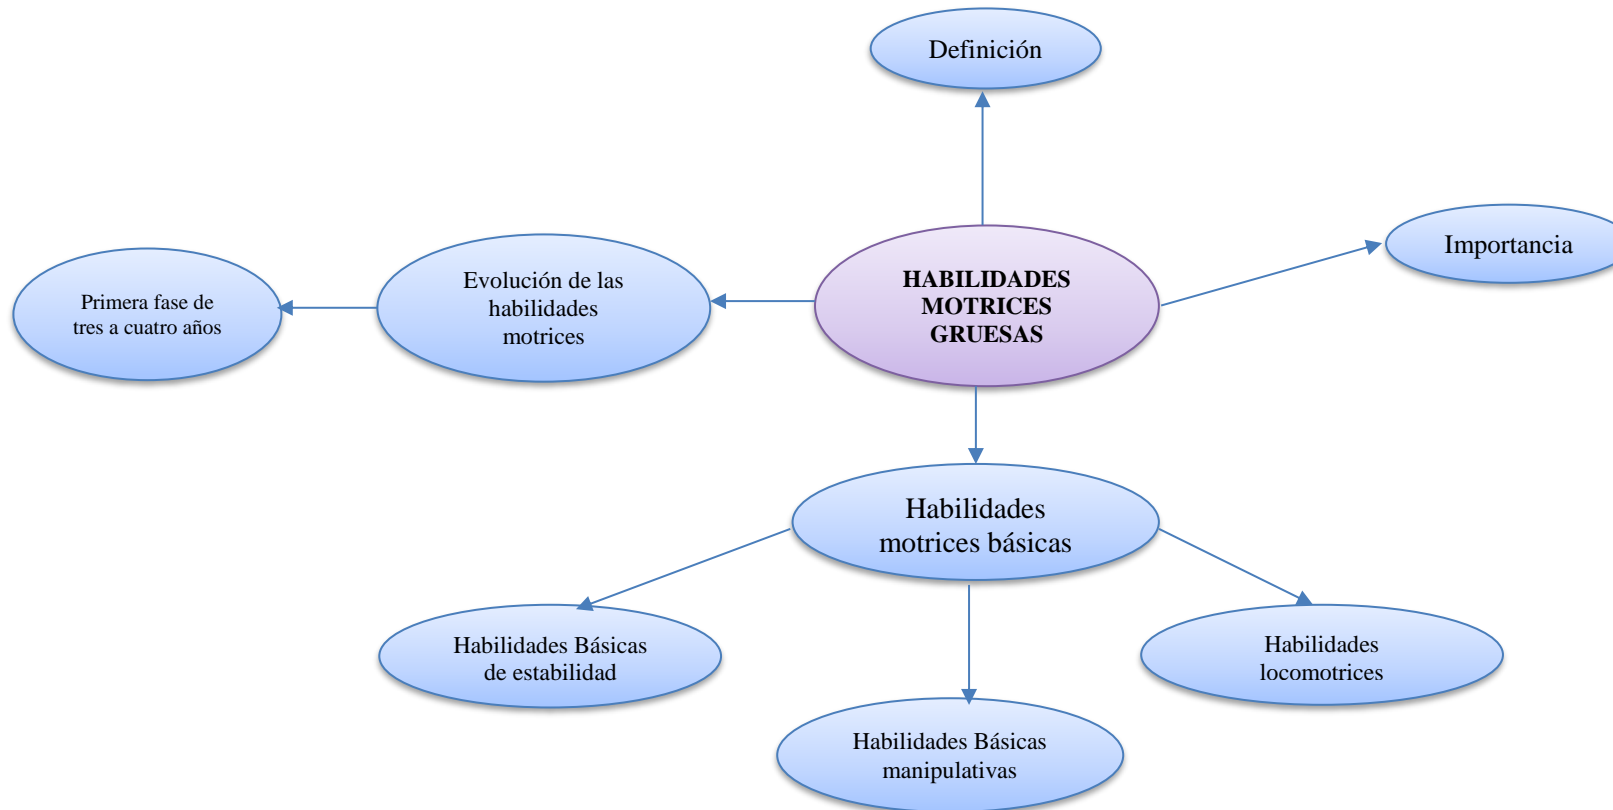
Definición

HABILIDADES MOTRICES GRUESAS

Importancia

Evolución de las habilidades motrices

Primera fase de tres a cuatro años

Habilidades motrices básicas

Habilidades Básicas de estabilidad

Habilidades locomotrices

Habilidades Básicas manipulativas